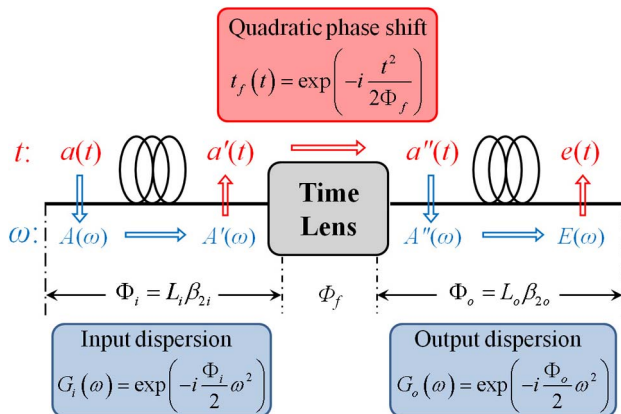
Quadratic phase shift

$t_f(t) = \exp\left(-i\frac{t^2}{2\Phi_f}\right)$

$t$: $a(t)$ $a'(t)$ $a''(t)$ $e(t)$

Time Lens

$\omega$: $A(\omega)$ $A'(\omega)$ $A''(\omega)$ $E(\omega)$

$\Phi_i = L_i\beta_{2i}$ $\Phi_f$ $\Phi_o = L_o\beta_{2o}$

Input dispersion

$G_i(\omega) = \exp\left(-i\frac{\Phi_i}{2}\omega^2\right)$

Output dispersion

$G_o(\omega) = \exp\left(-i\frac{\Phi_o}{2}\omega^2\right)$